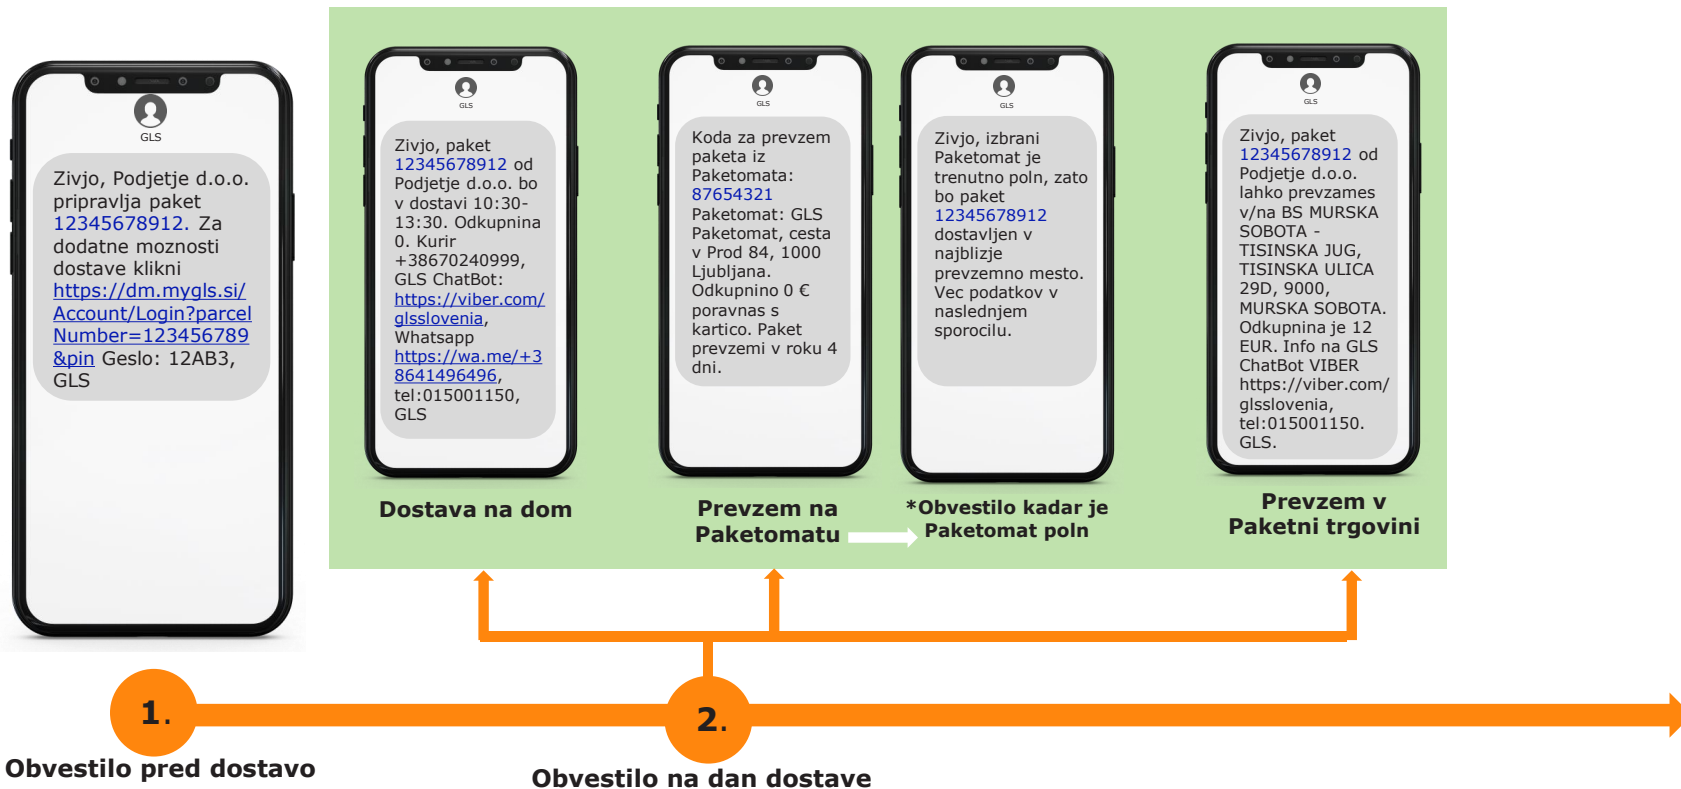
GLS

Zivjo, Podjetje d.o.o. pripravlja paket 12345678912. Za dodatne moznosti dostave klikni https://dm.mygls.si/Account/Login?parcelNumber=123456789&pin Geslo: 12AB3, GLS

GLS

Zivjo, paket 12345678912 od Podjetje d.o.o. bo v dostavi 10:30-13:30. Odkupnina 0. Kurir +38670240999, GLS ChatBot: https://viber.com/glsslovenia, Whatsapp https://wa.me/+38641496496, tel:015001150, GLS

Dostava na dom

GLS

Koda za prevzem paketa iz Paketomata: 87654321 Paketomat: GLS Paketomat, cesta v Prod 84, 1000 Ljubljana. Odkupnino 0 € poravnas s kartico. Paket prevzemi v roku 4 dni.

Prevzem na Paketomatu

GLS

Zivjo, izbrani Paketomat je trenutno poln, zato bo paket 12345678912 dostavljen v najblizje prevzemno mesto. Vec podatkov v naslednjem sporocilu.

*Obvestilo kadar je Paketomat poln

GLS

Zivjo, paket 12345678912 od Podjetje d.o.o. lahko prevzames v/na BS MURSKA SOBOTA - TISINSKA JUG, TISINSKA ULICA 29D, 9000, MURSKA SOBOTA. Odkupnina je 12 EUR. Info na GLS ChatBot VIBER https://viber.com/glsslovenia, tel:015001150. GLS.

Prevzem v Paketni trgovini

1.

Obvestilo pred dostavo

2.

Obvestilo na dan dostave